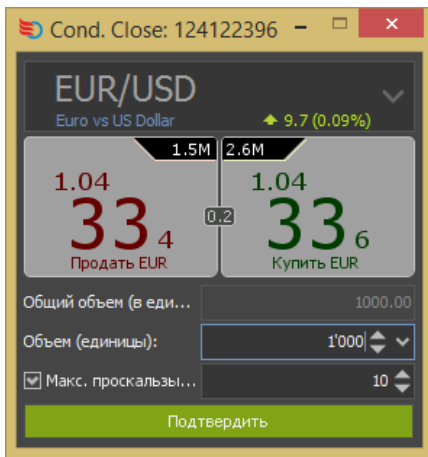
Cond. Close: 124122396

EUR/USD
Euro vs US Dollar
9.7 (0.09%)

1.5M
2.6M

1.04
33 4
Продать EUR

0.2

1.04
33 6
Купить EUR

Общий объем (в еди...
1000.00

Объем (единицы):
1'000

Макс. проскальзы...
10

Подтвердить